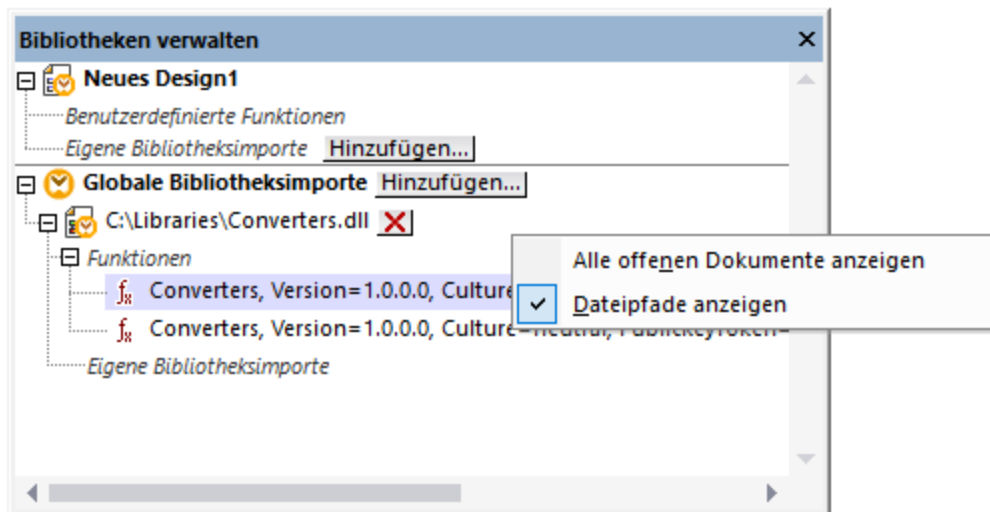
Bibliotheken verwalten ×

Neues Design1
Benutzerdefinierte Funktionen
Eigene Bibliotheksimporte Hinzufügen...

Globale Bibliotheksimporte Hinzufügen...
C:\Libraries\Converters.dll
Funktionen
Converters, Version=1.0.0.0, Culture
Converters, Version=1.0.0.0, Culture=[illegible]
Eigene Bibliotheksimporte

Alle offenen Dokumente anzeigen
✓ Dateipfade anzeigen